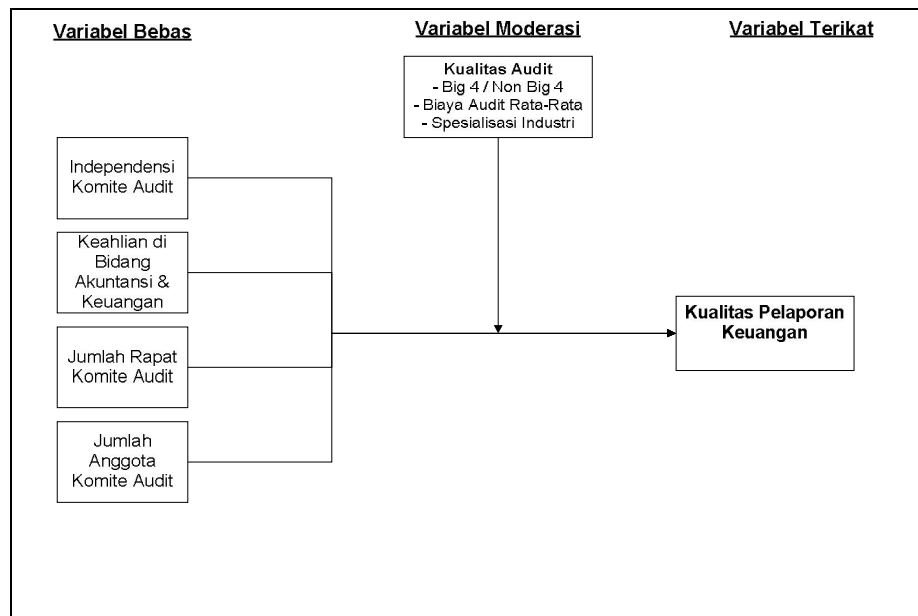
Variabel Bebas

Variabel Moderasi

Variabel Terikat

Kualitas Audit
- Big 4 / Non Big 4
- Biaya Audit Rata-Rata
- Spesialisasi Industri

Independensi Komite Audit

Keahlian di Bidang Akuntansi & Keuangan

Jumlah Rapat Komite Audit

Jumlah Anggota Komite Audit

Kualitas Pelaporan Keuangan